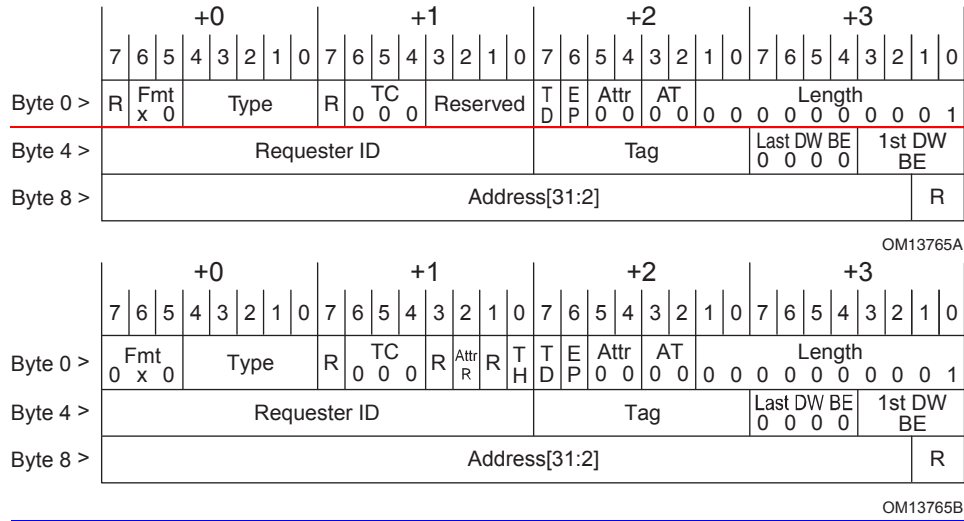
| | +0 | | | | | | | | +1 | | | | | | | | +2 | | | | | | | | +3 | | | | | | | |
|---|---|---|---|---|---|---|---|---|---|---|---|---|---|---|---|---|---|---|---|---|---|---|---|---|---|---|---|---|---|---|---|---|
| | 7 | 6 | 5 | 4 | 3 | 2 | 1 | 0 | 7 | 6 | 5 | 4 | 3 | 2 | 1 | 0 | 7 | 6 | 5 | 4 | 3 | 2 | 1 | 0 | 7 | 6 | 5 | 4 | 3 | 2 | 1 | 0 |
| Byte 0 > | R | Fmt x 0 | | Type | | | | | R | TC 0 0 0 | | | Reserved | | | | TD | EP | Attr 0 0 | | AT 0 0 | | 0 | 0 | Length 0 0 0 0 0 0 0 1 | | | | | | | |
| Byte 4 > | Requester ID | | | | | | | | | | | | | | | | Tag | | | | | | | | Last DW BE 0 0 0 0 | | | | 1st DW BE | | | |
| Byte 8 > | Address[31:2] | | | | | | | | | | | | | | | | | | | | | | | | | | | | | | R | |

OM13765A

| | +0 | | | | | | | | +1 | | | | | | | | +2 | | | | | | | | +3 | | | | | | | |
|---|---|---|---|---|---|---|---|---|---|---|---|---|---|---|---|---|---|---|---|---|---|---|---|---|---|---|---|---|---|---|---|---|
| | 7 | 6 | 5 | 4 | 3 | 2 | 1 | 0 | 7 | 6 | 5 | 4 | 3 | 2 | 1 | 0 | 7 | 6 | 5 | 4 | 3 | 2 | 1 | 0 | 7 | 6 | 5 | 4 | 3 | 2 | 1 | 0 |
| Byte 0 > | Fmt 0 x 0 | | | Type | | | | | R | TC 0 0 0 | | | R | Attr R | R | TH | TD | EP | Attr 0 0 | | AT 0 0 | | 0 | 0 | Length 0 0 0 0 0 0 0 1 | | | | | | | |
| Byte 4 > | Requester ID | | | | | | | | | | | | | | | | Tag | | | | | | | | Last DW BE 0 0 0 0 | | | | 1st DW BE | | | |
| Byte 8 > | Address[31:2] | | | | | | | | | | | | | | | | | | | | | | | | | | | | | | R | |

OM13765B